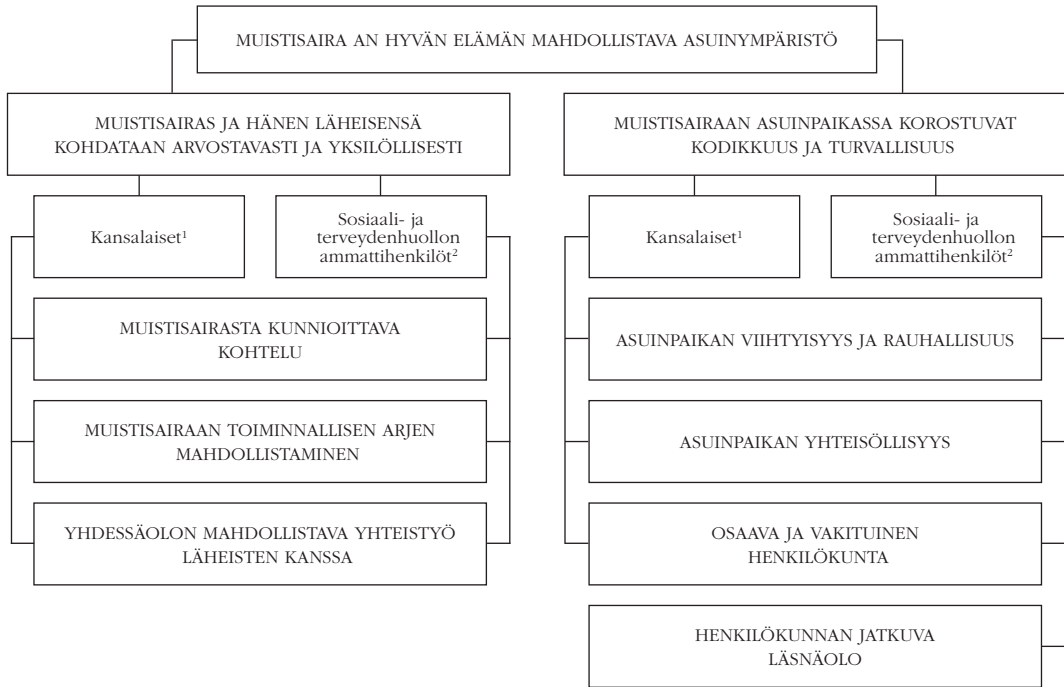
MUISTISAIRA AN HYVÄN ELÄMÄN MAHDOLLISTAVA ASUINYMPÄRISTÖ

MUISTISAIRAS JA HÄNEN LÄHEISENSÄ KOHDATAAN ARVOSTAVASTI JA YKSILÖLLISESTI

Kansalaiset$^1$

Sosiaali- ja terveydenhuollon ammattihenkilöt$^2$

MUISTISAIRASTA KUNNIOITTAVA KOHTELU

MUISTISAIRAAN TOIMINNALLISEN ARJEN MAHDOLLISTAMINEN

YHDESSÄOLON MAHDOLLISTAVA YHTEISTYÖ LÄHEISTEN KANSSA

MUISTISAIRAAN ASUINPAIKASSA KOROSTUVAT KODIKKUUS JA TURVALLISUUS

Kansalaiset$^1$

Sosiaali- ja terveydenhuollon ammattihenkilöt$^2$

ASUINPAIKAN VIIHTYISYYS JA RAUHALLISUUS

ASUINPAIKAN YHTEISÖLLISYYS

OSAAVA JA VAKITUINEN HENKILÖKUNTA

HENKILÖKUNNAN JATKUVA LÄSNÄOLO